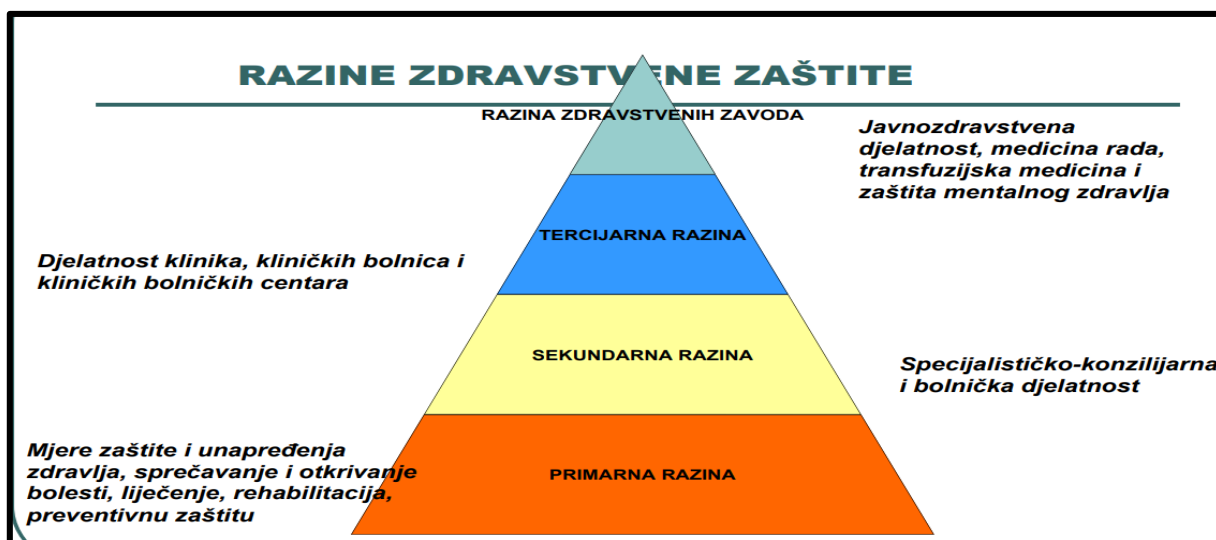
RAZINE ZDRAVSTVENE ZAŠTITE

RAZINA ZDRAVSTVENIH ZAVODA

Javnozdravstvena djelatnost, medicina rada, transfuzijska medicina i zaštita mentalnog zdravlja

TERCIJARNA RAZINA

Djelatnost klinika, kliničkih bolnica i kliničkih bolničkih centara

SEKUNDARNA RAZINA

Specijalističko-konzilijarna i bolnička djelatnost

PRIMARNA RAZINA

Mjere zaštite i unapređenja zdravlja, sprečavanje i otkrivanje bolesti, liječenje, rehabilitacija, preventivnu zaštitu